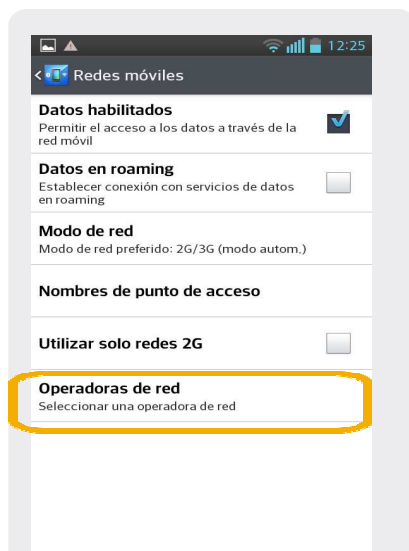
12:25

Redes móviles

Datos habilitados
Permitir el acceso a los datos a través de la red móvil

Datos en roaming
Establecer conexión con servicios de datos en roaming

Modo de red
Modo de red preferido: 2G/3G (modo autom.)

Nombres de punto de acceso

Utilizar solo redes 2G

Operadoras de red
Seleccionar una operadora de red